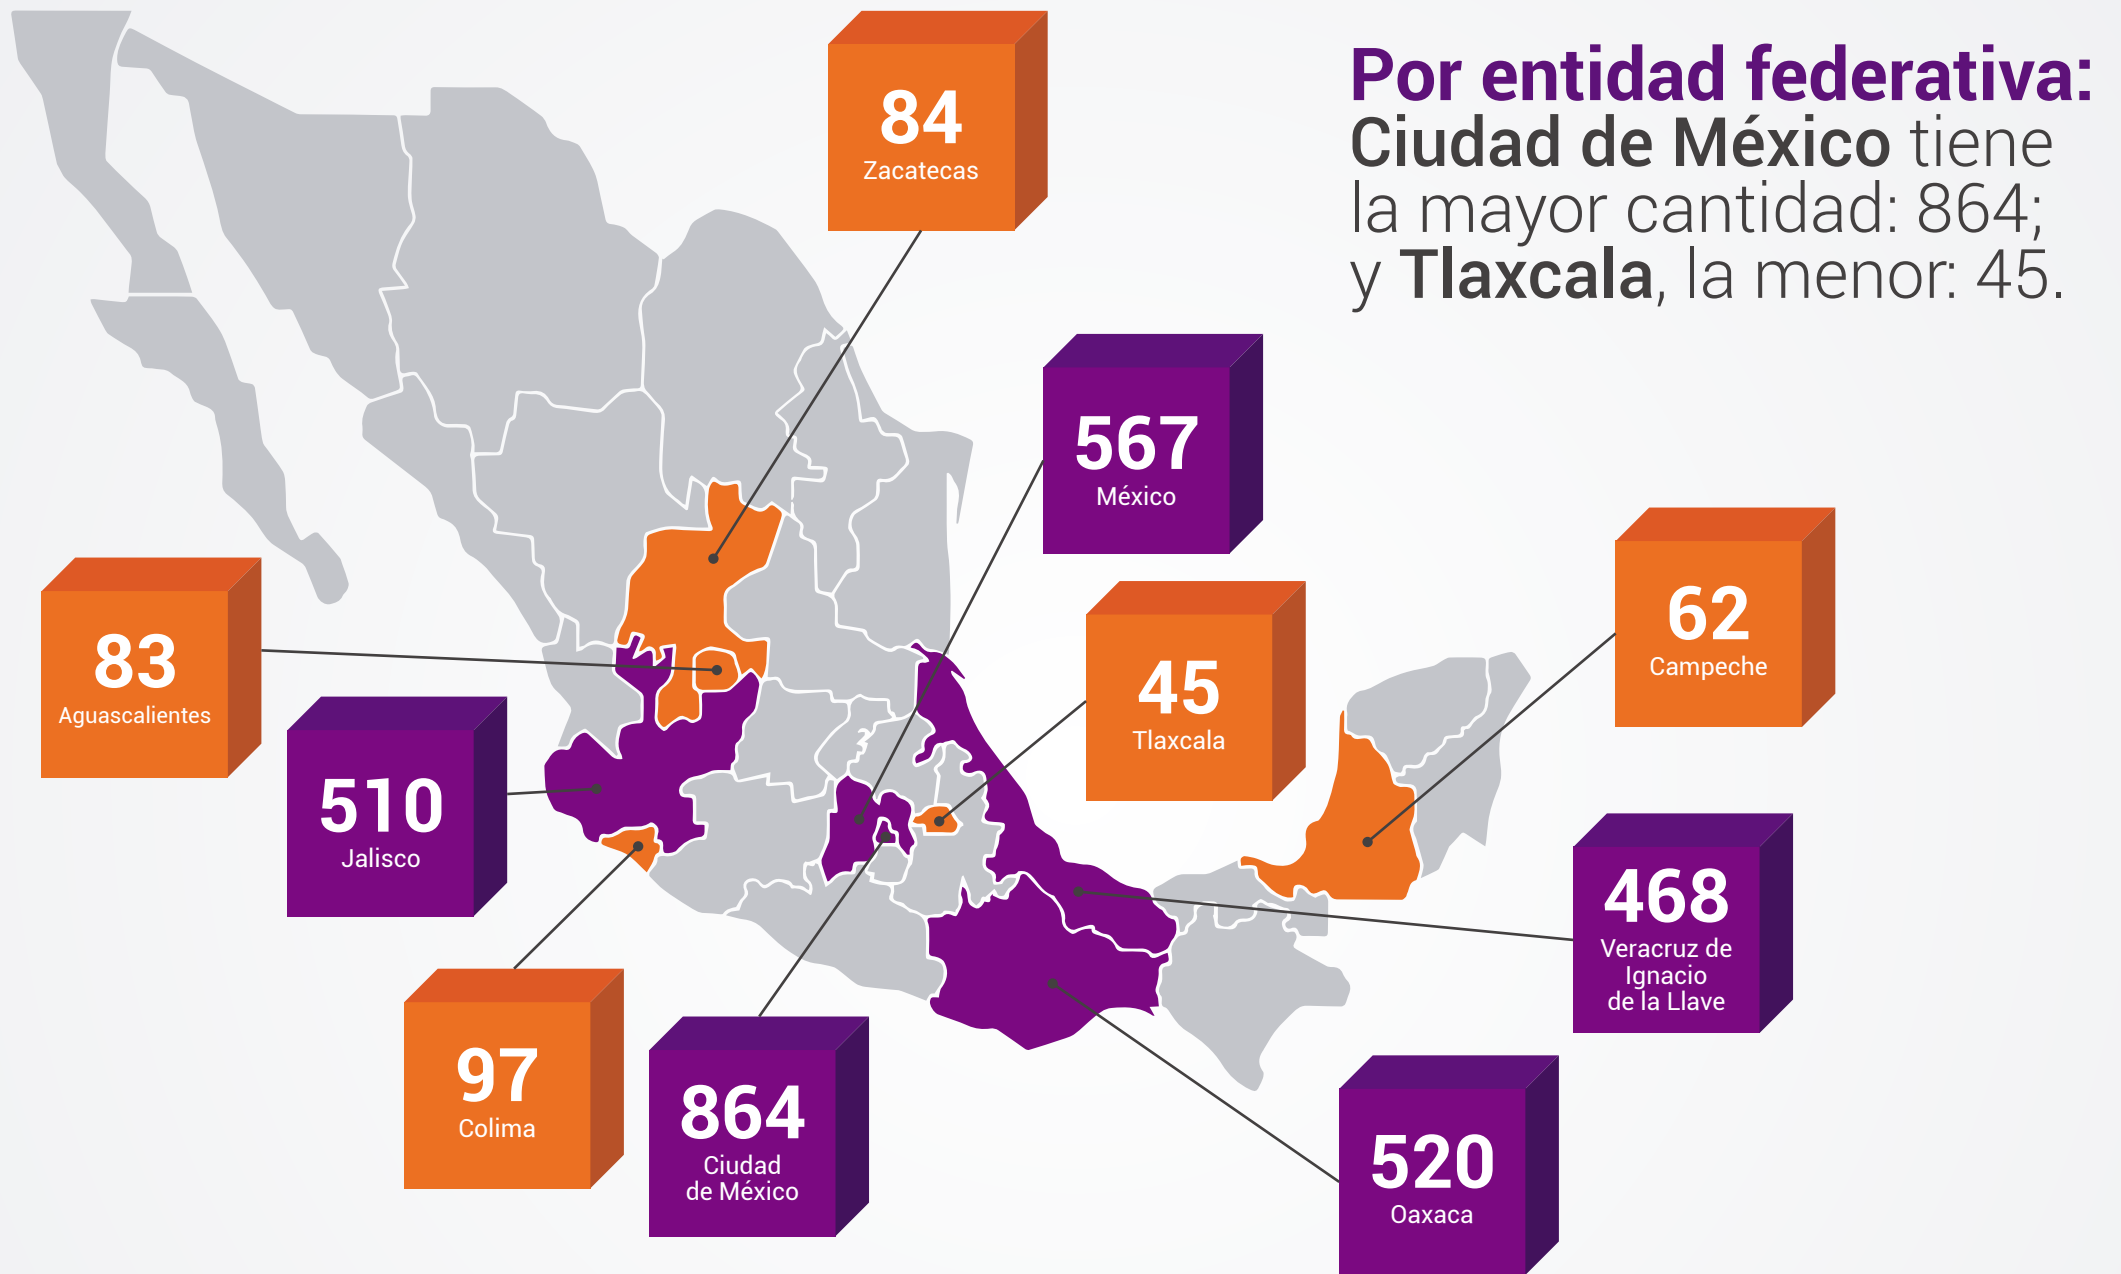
Por entidad federativa:
Ciudad de México tiene la mayor cantidad: 864; y Tlaxcala, la menor: 45.

84
Zacatecas

567
México

83
Aguascalientes

45
Tlaxcala

62
Campeche

510
Jalisco

468
Veracruz de Ignacio de la Llave

97
Colima

864
Ciudad de México

520
Oaxaca